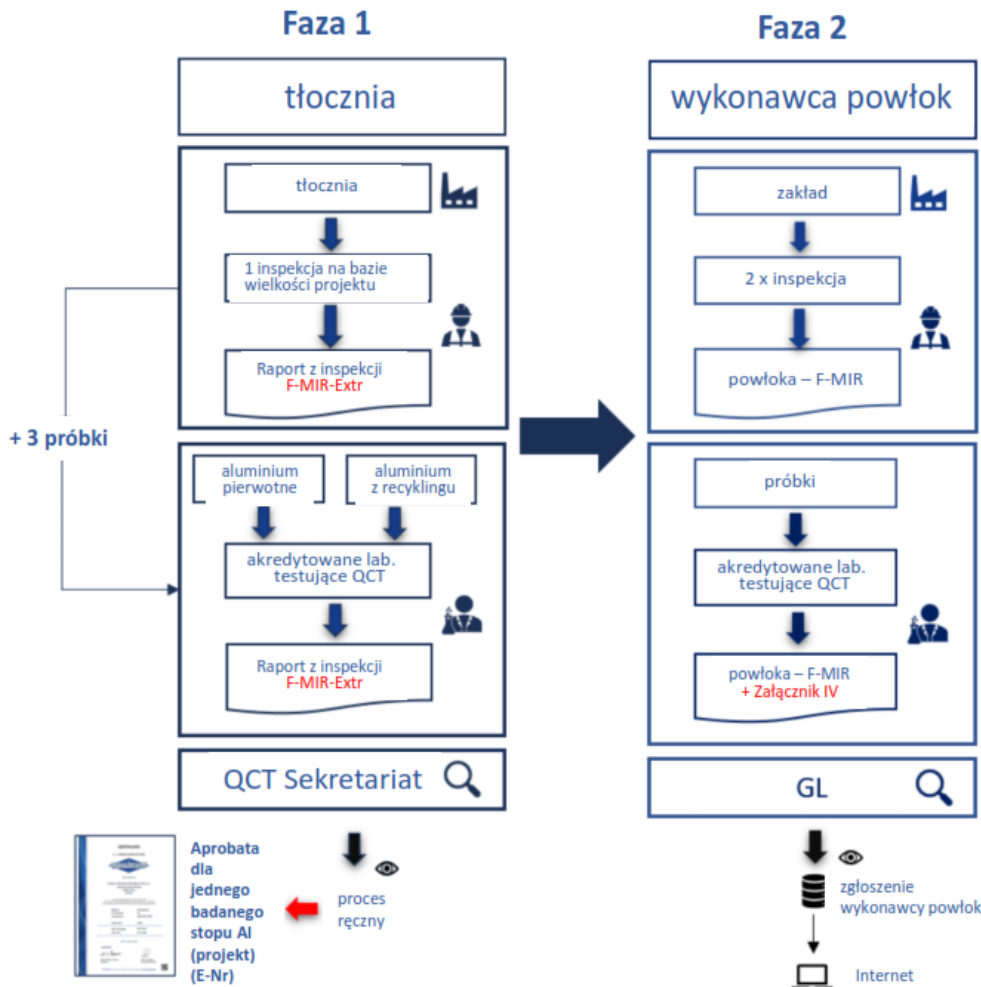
Faza 1

tłocznia

tłocznia

1 inspekcja na bazie wielkości projektu

Raport z inspekcji
F-MIR-Extr

+ 3 próbki

aluminium pierwotne

aluminium z recyklingu

akredytowane lab. testujące QCT

Raport z inspekcji
F-MIR-Extr

QCT Sekretariat

proces ręczny

Aprobata dla jednego badanego stopu Al (projekt) (E-Nr)

Faza 2

wykonawca powłok

zakład

2 x inspekcja

powłoka – F-MIR

próbki

akredytowane lab. testujące QCT

powłoka – F-MIR
+ Załącznik IV

GL

zgłoszenie wykonawcy powłok

Internet